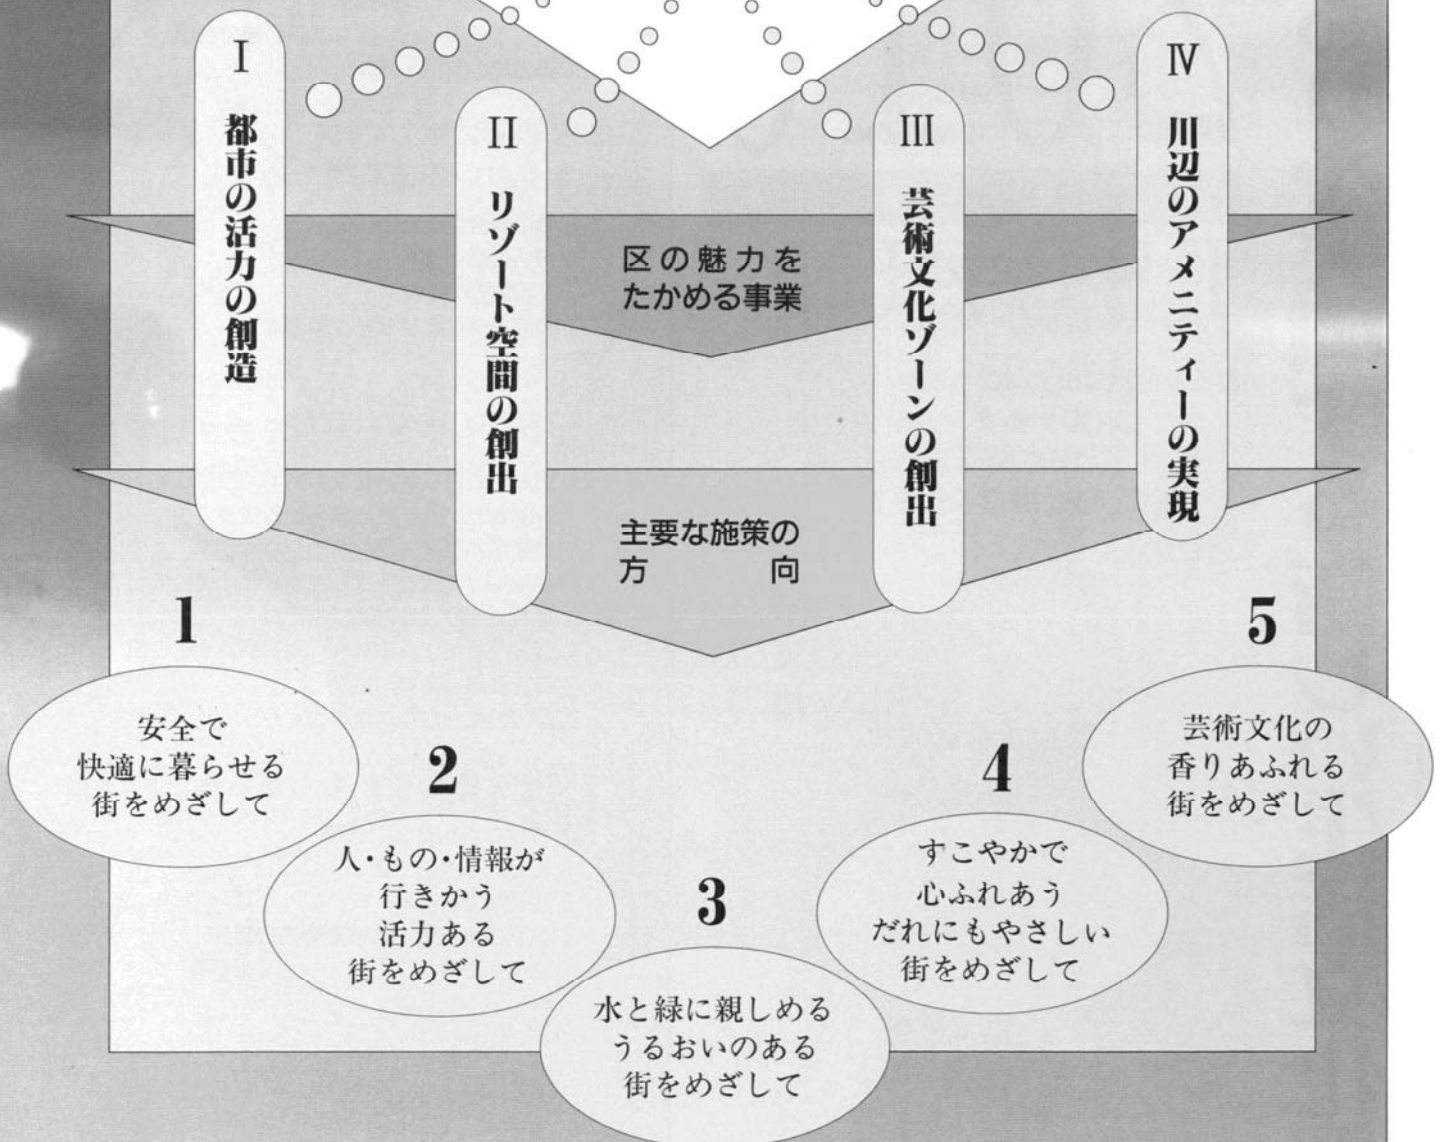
Ⅰ
都市の活力の創造

Ⅱ
リゾート空間の創出

Ⅲ
芸術文化ゾーンの創出

Ⅳ
川辺のアメニティーの実現

区の魅力を
たかめる事業

主要な施策の
方向

1
安全で
快適に暮らせる
街をめざして

2
人・もの・情報が
行きかう
活力ある
街をめざして

3
水と緑に親しめる
うるおいのある
街をめざして

4
すこやかで
心ふれあう
だれにもやさしい
街をめざして

5
芸術文化の
香りあふれる
街をめざして